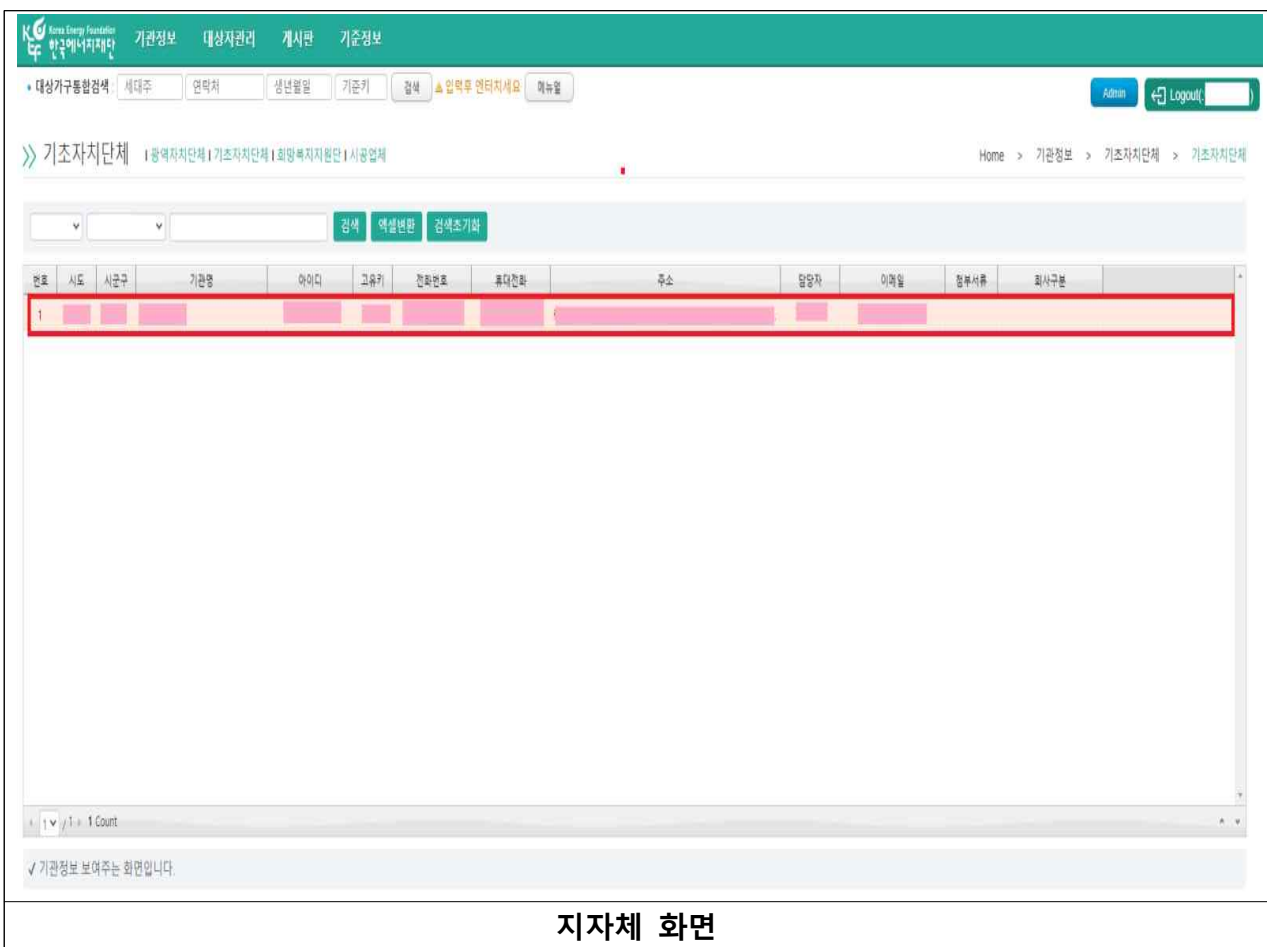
KEF Korea Energy Foundation 한국에너지재단 기관정보 대상자관리 게시판 기준정보

• 대상가구통합검색 : 세대주 연락처 생년월일 기준키 검색 ▲입력후 엔터치세요 메뉴얼

Admin Logout( )

» 기초자치단체 | 광역자치단체 | 기초자치단체 | 희망복지지원단 | 시공업체

Home > 기관정보 > 기초자치단체 > 기초자치단체

검색 엑셀변환 검색초기화

| 번호 | 시도 | 시군구 | 기관명 | 아이디 | 고유키 | 전화번호 | 휴대전화 | 주소 | 담당자 | 이메일 | 첨부서류 | 회사구분 |
|---|---|---|---|---|---|---|---|---|---|---|---|---|
| 1 | | | | | | | | | | | | |

1 / 1 1 Count

✓ 기관정보 보여주는 화면입니다.

지자체 화면